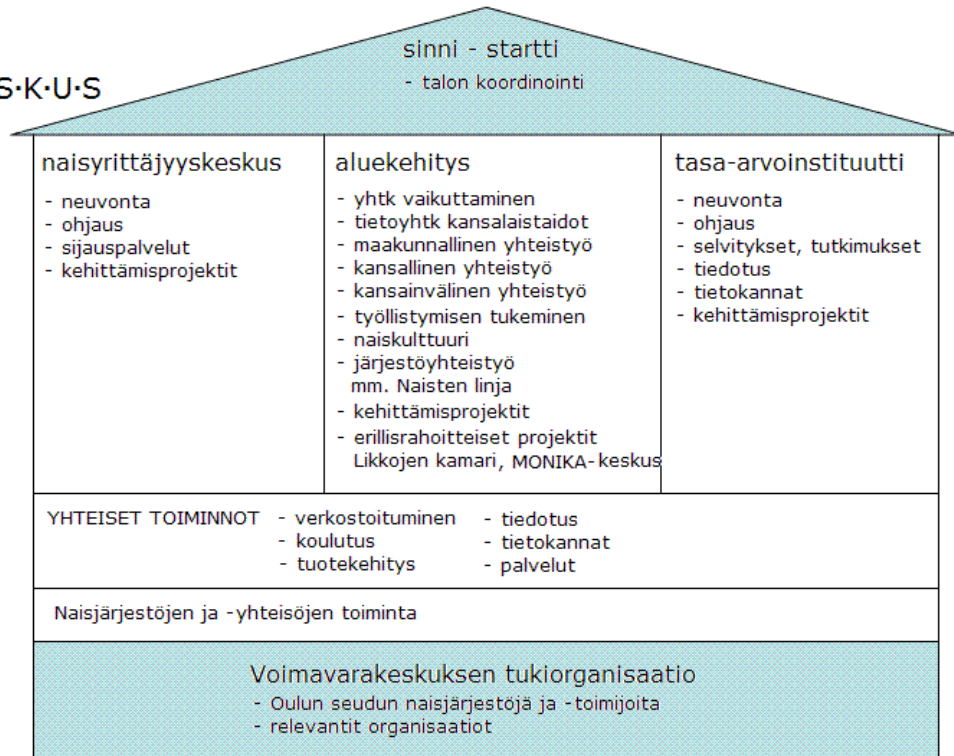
S·K·U·S

sinni - startti
- talon koordinointi

naisyrittäjyyskeskus
- neuvonta
- ohjaus
- sijauspalvelut
- kehittämisprojektit

aluekehitys
- yhtk vaikuttaminen
- tietoyhtk kansalaistaidot
- maakunnallinen yhteistyö
- kansallinen yhteistyö
- kansainvälinen yhteistyö
- työllistymisen tukeminen
- naiskulttuuri
- järjestöyhteistyö mm. Naisten linja
- kehittämisprojektit
- erillisrahoitteiset projektit Likkojen kamari, MONIKA-keskus

tasa-arvoinstituutti
- neuvonta
- ohjaus
- selvitykset, tutkimukset
- tiedotus
- tietokannat
- kehittämisprojektit

YHTEISET TOIMINNOT - verkostoituminen
- koulutus
- tuotekehitys
- tiedotus
- tietokannat
- palvelut

Naisjärjestöjen ja -yhteisöjen toiminta

Voimavarakeskuksen tukiorganisaatio
- Oulun seudun naisjärjestöjä ja -toimijoita
- relevantit organisaatiot